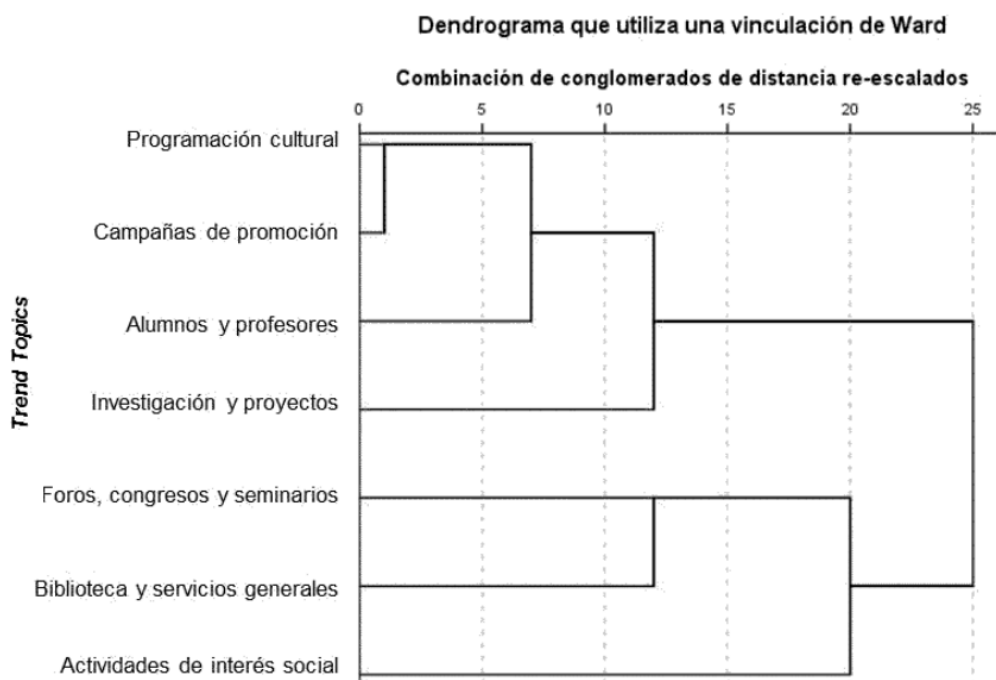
Dendrograma que utiliza una vinculación de Ward

Combinación de conglomerados de distancia re-escalados

0 5 10 15 20 25

Trend Topics

Programación cultural

Campañas de promoción

Alumnos y profesores

Investigación y proyectos

Foros, congresos y seminarios

Biblioteca y servicios generales

Actividades de interés social